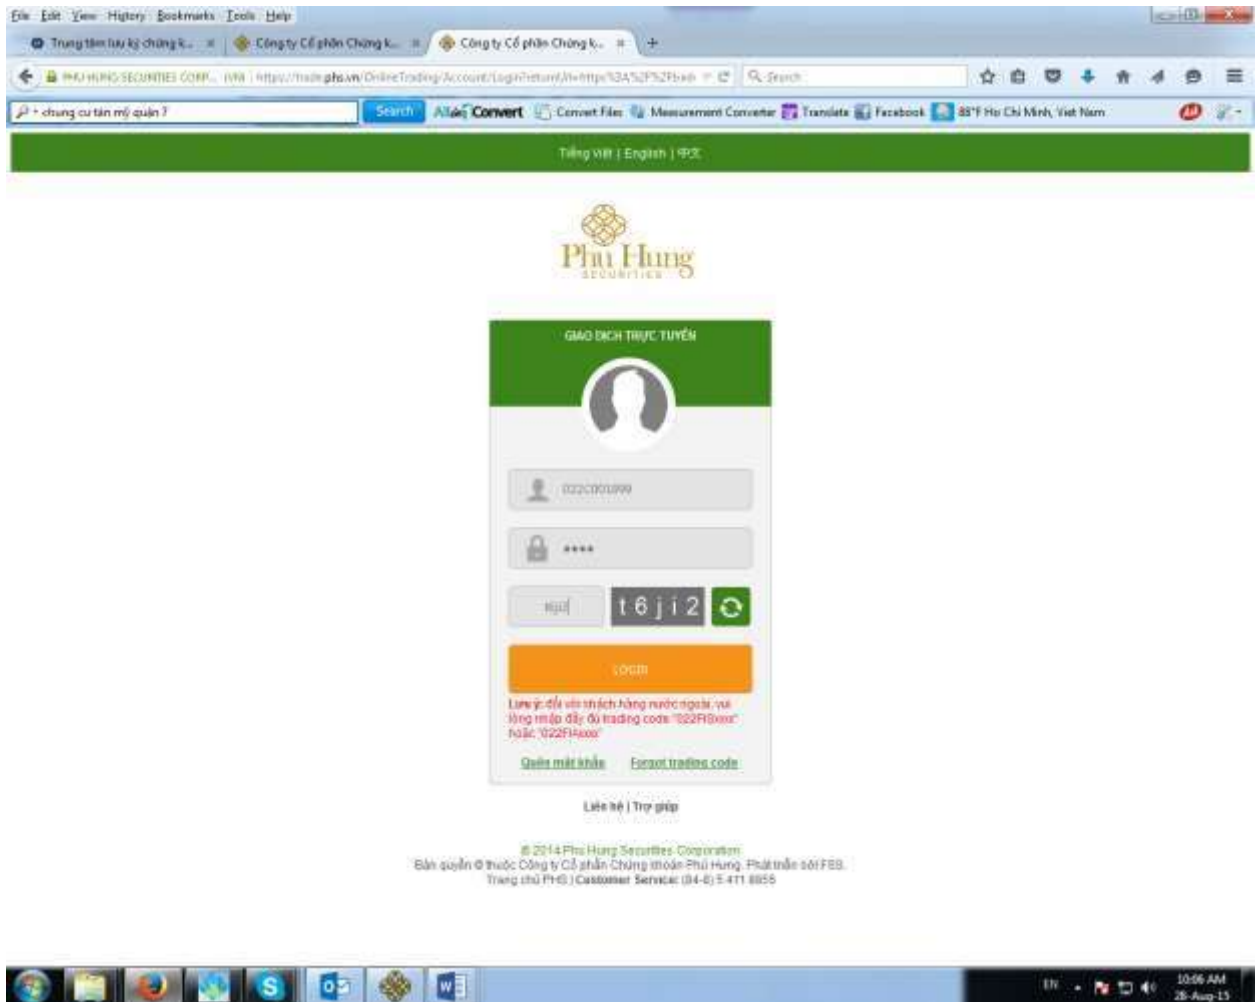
File Edit View History Bookmarks Tools Help

Trung tâm lưu ký chứng k... × Công ty Cổ phần Chứng k... × Công ty Cổ phần Chứng k... × +

PHU HUNG SECURITIES CORP... (VN) https://trade.phs.vn/OnlineTrading/Account/Login?returnUrl=https%3A%2F%2Ftrade Search

chung cu tân mỹ quận 7 Search AllMyConvert Convert Files Measurement Converter Translate Facebook 88°F Ho Chi Minh, Viet Nam

Tiếng Việt | English | 中文

Phu Hung SECURITIES

GIAO DICH TRỰC TUYẾN

022C001999

****

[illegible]

t6ji2

LOGIN

Lưu ý: đối với khách hàng nước ngoài, vui lòng nhập đầy đủ trading code "022FIBxxxx" hoặc "022FIAxxxx"

Quên mật khẩu Forgot trading code

Liên hệ | Trợ giúp

© 2014 Phu Hung Securities Corporation
Bản quyền © thuộc Công ty Cổ phần Chứng khoán Phú Hưng. Phát triển bởi FSS.
Trang chủ PHS | Customer Service: (84-8) 5 411 8855

EN 10:06 AM 28-Aug-15